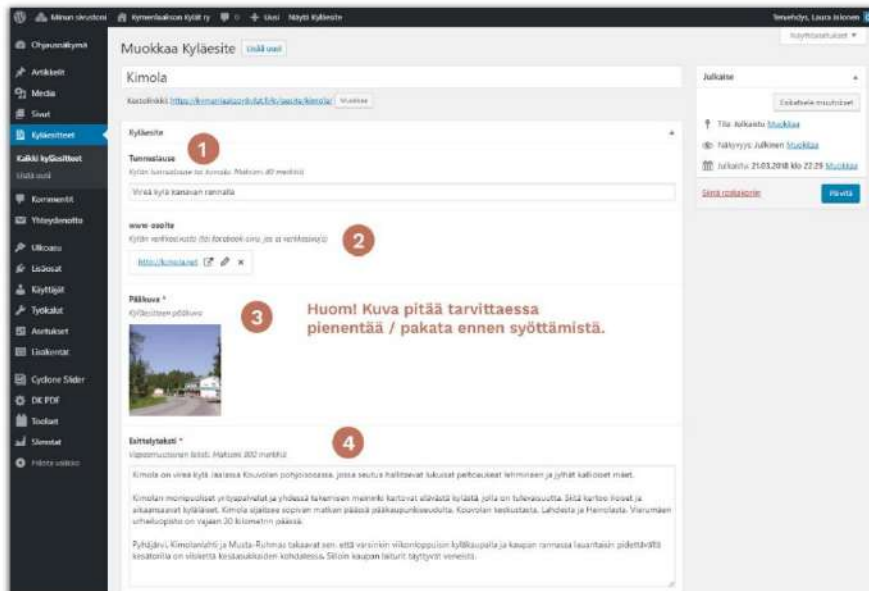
Minun sivustoni   Kymenlaakson Kylät ry   0   + Uusi   Näytä Kyläesite   Tervehdys, Laura Jolonen

Näyttöasetukset ▼

Ohjausnäkymä
Artikkelit
Media
Sivut
Kyläesitteet
Kaikki kyläesitteet
Lisää uusi
Kommentit
Yhteydenotto
Ulkoasu
Lisäosat
Käyttäjät
Työkalut
Asetukset
Lisäkentät
Cyclone Slider
DK PDF
Toolset
Slimstat
Piilota valikko

Muokkaa Kyläesite Lisää uusi

Kimola

Kestolinkki: https://kymenlaaksonkylat.fi/kylaesite/kimola/ Muokkaa

Kyläesite

1

Tunnuslause
Kylän tunnuslause tai kuvaus. Maksimi 40 merkkiä

Vireä kylä kanavan rannalla

www-osoite
Kylän verkkosivusto (tai facebook-sivu, jos ei verkkosivuja)

2

http://kimola.net

Pääkuva *
Kyläesitteen pääkuva

3

Huom! Kuva pitää tarvittaessa pienentää / pakata ennen syöttämistä.

Esittelyteksti *
Vapaamuotoinen teksti. Maksimi 800 merkkiä

4

Kimola on vireä kylä Jaalassa Kouvolan pohjoisosassa, jossa seutua hallitsevat kukkaiset peltoaukeat lehmineen ja jylhät kallioiset mäet.

Kimolan monipuoliset yrityspalvelut ja yhdessä tekemisen meininki kertovat elävästä kylästä, jolla on tulevaisuutta. Siitä kertoo hoiset ja aikaansaavat kyläläiset. Kimola sijaitsee sopivan matkan päässä pääkaupunkiseudulta. Kouvolan keskustasta, Lahdesta ja Heinolasta. Vierumäen urheiluopisto on vajaan 30 kilometrin päässä.

Pyhäjärvi, Kimolanlahti ja Musta-Ruhmas takaavat sen, että varsinkin viikonloppuisin kyläkaupalla ja kaupan rannassa lauantaisin pidettävällä kesätorilla on vilkkettä kesäasukkaiden kohdatessa. Silloin kaupan laiturit täyttyvät veneistä.

Julkaise

Esikatsele muutokset

Tila: Julkaistu Muokkaa

Näkyvyys: Julkinen Muokkaa

Julkaistu 21.03.2018 klo 22:29 Muokkaa

Siirrä roskakoriin

Päivitä